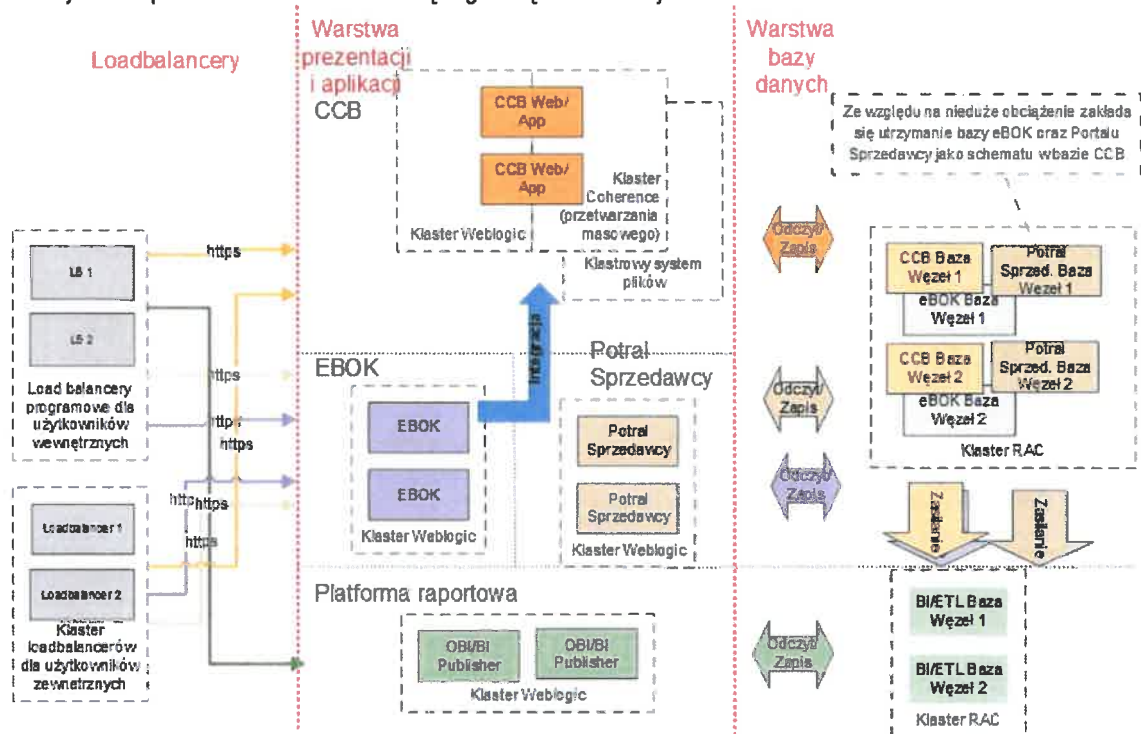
Loadbalancery

Warstwa prezentacji i aplikacji

Warstwa bazy danych

CCB

CCB Web/ App

CCB Web/ App

Klaster Weblogic

Klaster Coherence (przetwarzania masowego)

Klastrowy system plików

Ze względu na nieduże obciążenie zakłada się utrzymanie bazy eBOK oraz Portalu Sprzedawcy jako schematu wbazie CCB

Odczyt/ Zapis

CCB Baza Węzeł 1

Potral Sprzed. Baza Węzeł 1

eBOK Baza Węzeł 1

CCB Baza Węzeł 2

Potral Sprzed. Baza Węzeł 2

eBOK Baza Węzeł 2

Klaster RAC

Odczyt/ Zapis

Odczyt/ Zapis

LB 1

LB 2

Load balancery programowe dla użytkowników wewnętrznych

https

https

https

https

http

https

https

Loadbalancer 1

Loadbalancer 2

Klaster loadbalancerów dla użytkowników zewnętrznych

EBOK

EBOK

EBOK

Klaster Weblogic

Integracja

Potral Sprzedawcy

Potral Sprzedawcy

Potral Sprzedawcy

Klaster Weblogic

Zasilanie

Zasilanie

Platforma raportowa

OBI/BI Publisher

OBI/BI Publisher

Klaster Weblogic

Odczyt/ Zapis

BI/ETL Baza Węzeł 1

BI/ETL Baza Węzeł 2

Klaster RAC